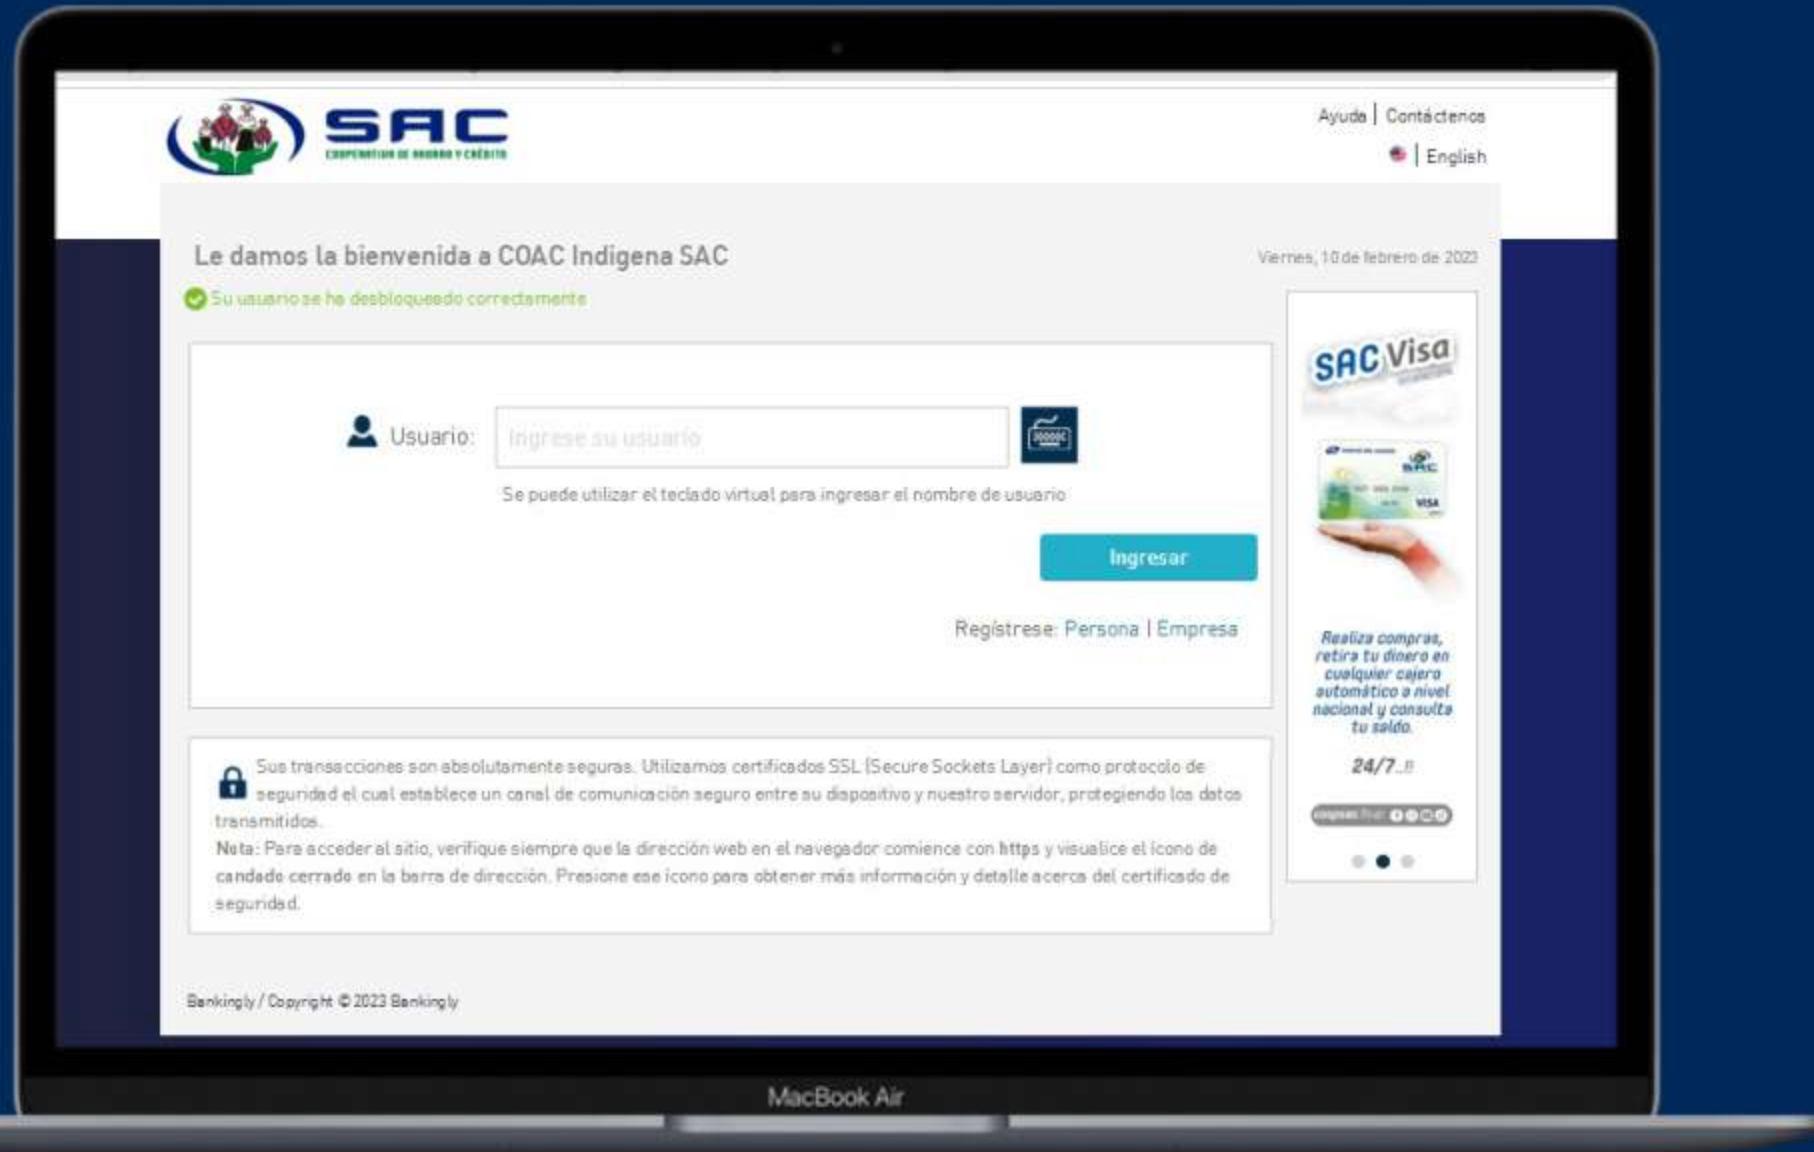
SAC
COOPERATIVA DE AHORRO Y CRÉDITO

Ayuda | Contáctenos
English

Le damos la bienvenida a COAC Indigena SAC

Viernes, 10 de febrero de 2023

Su usuario se ha desbloqueado correctamente

Usuario: Ingrese su usuario

Se puede utilizar el teclado virtual para ingresar el nombre de usuario

Ingresar

Regístrese: Persona | Empresa

Sus transacciones son absolutamente seguras. Utilizamos certificados SSL (Secure Sockets Layer) como protocolo de seguridad el cual establece un canal de comunicación seguro entre su dispositivo y nuestro servidor, protegiendo los datos transmitidos.
Nota: Para acceder al sitio, verifique siempre que la dirección web en el navegador comience con https y visualice el ícono de candado cerrado en la barra de dirección. Presione ese ícono para obtener más información y detalle acerca del certificado de seguridad.

SAC Visa

VISA

Realiza compras, retira tu dinero en cualquier cajero automático a nivel nacional y consulta tu saldo.

24/7

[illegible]

Bankingly / Copyright © 2023 Bankingly

MacBook Air